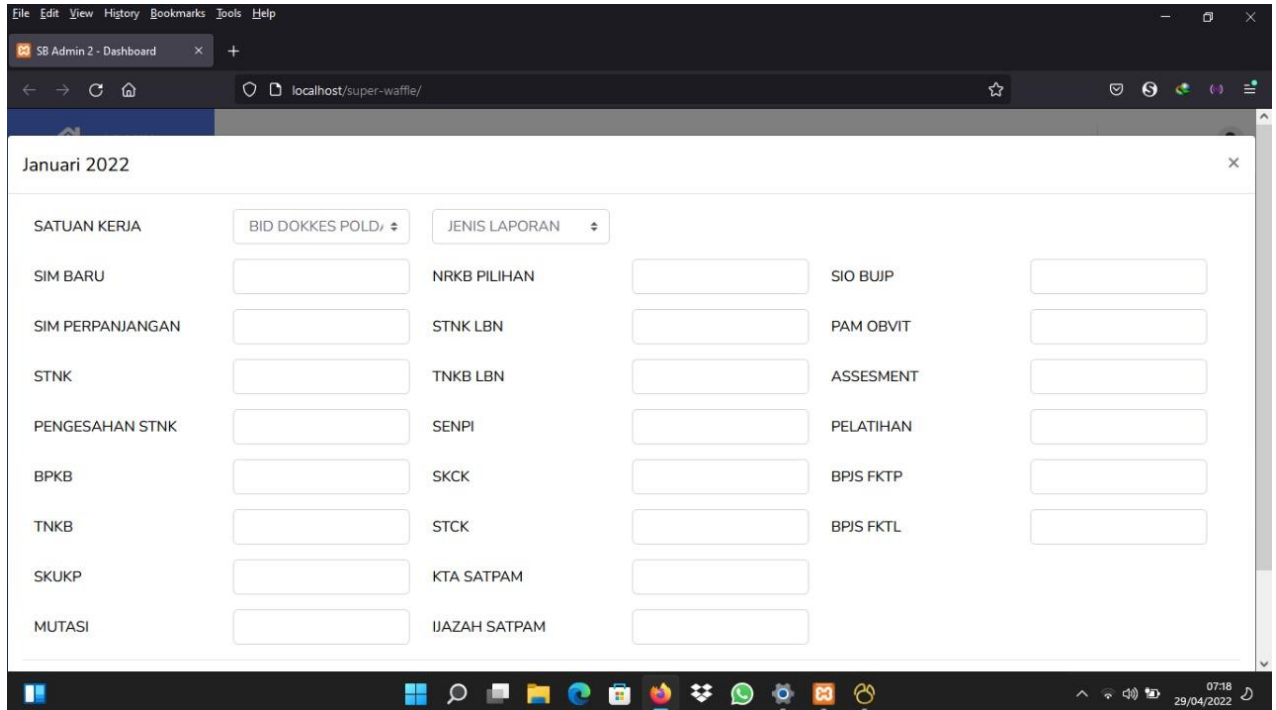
File Edit View History Bookmarks Tools Help

SB Admin 2 - Dashboard ×

localhost/super-waffle/

Januari 2022 ×

SATUAN KERJA BID DOKKES POLDA JENIS LAPORAN

SIM BARU

SIM PERPANJANGAN

STNK

PENGESAHAN STNK

BPKB

TNKB

SKUKP

MUTASI

NRKB PILIHAN

STNK LBN

TNKB LBN

SENPI

SKCK

STCK

KTA SATPAM

IJAZAH SATPAM

SIO BUJP

PAM OBVIT

ASSESMENT

PELATIHAN

BPJS FKTP

BPJS FKTL

07:18
29/04/2022